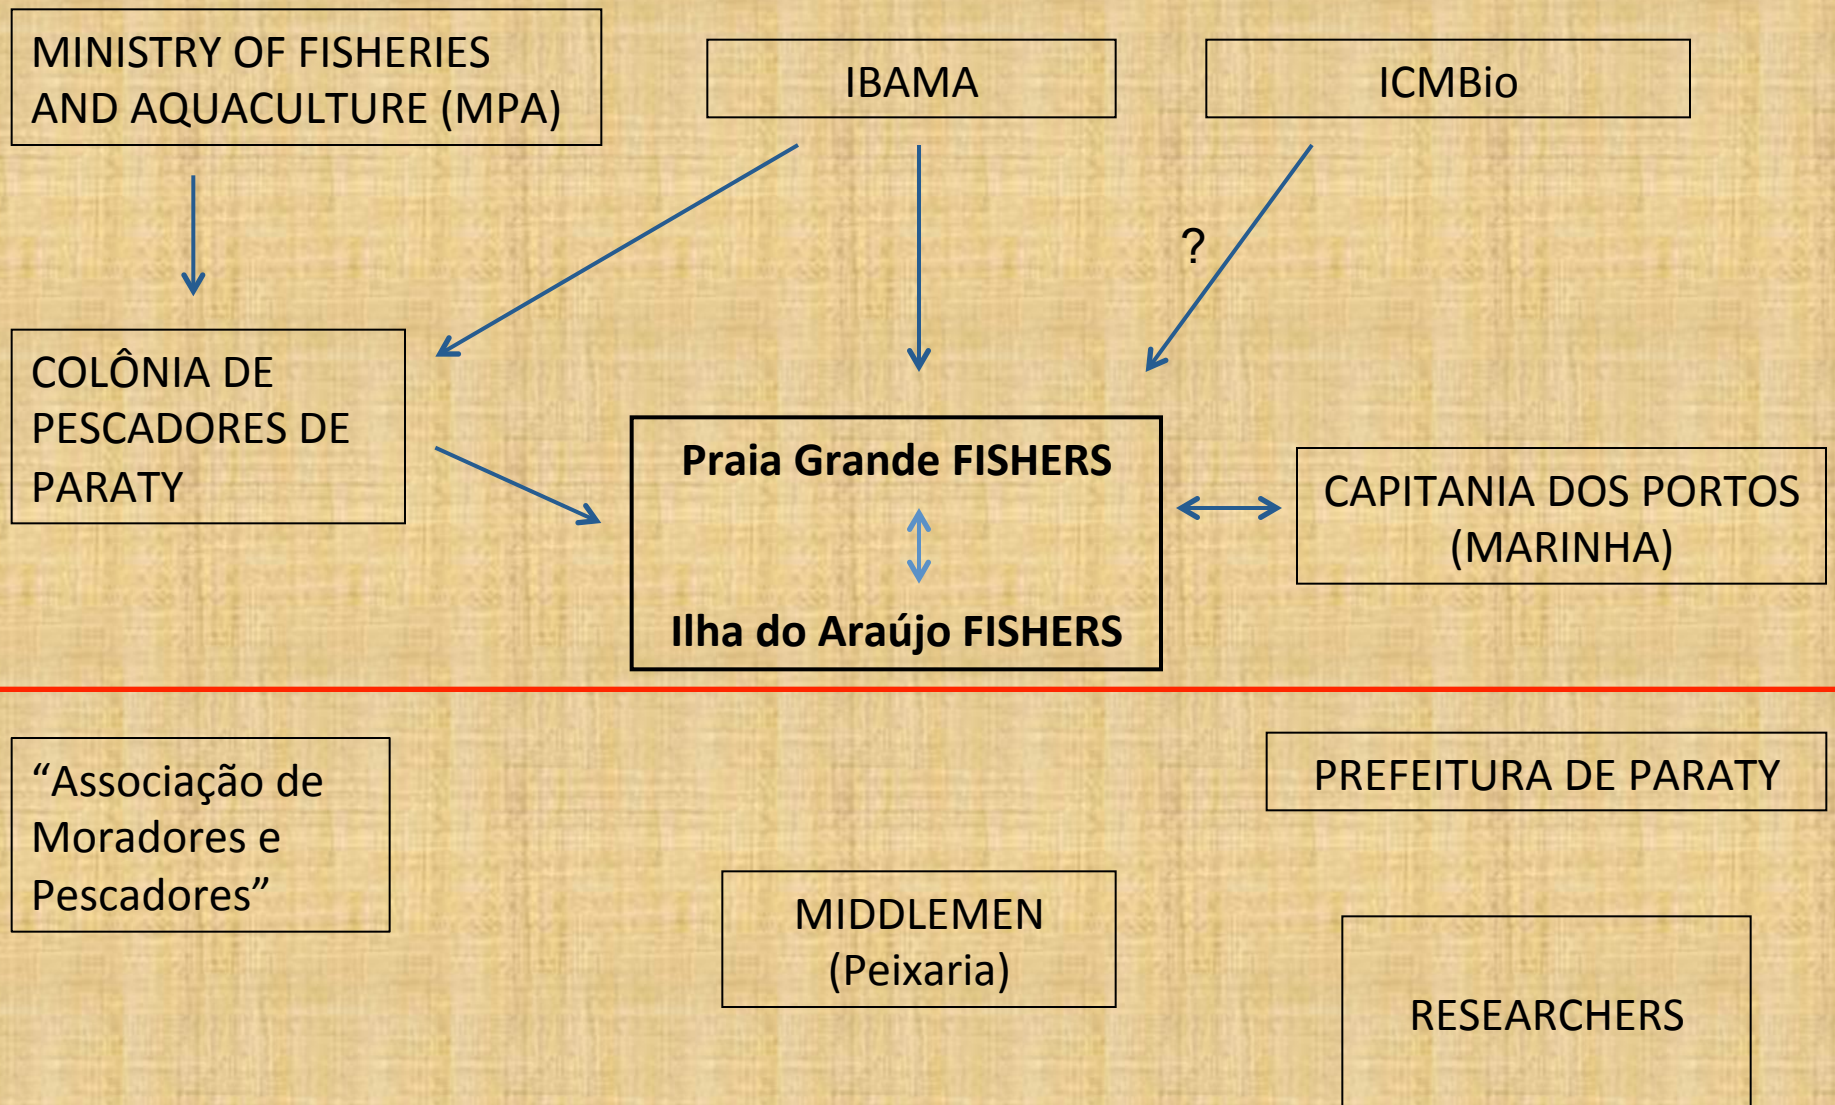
MINISTRY OF FISHERIES AND AQUACULTURE (MPA)

IBAMA

ICMBio

?

COLÔNIA DE PESCADORES DE PARATY

Praia Grande FISHERS

Ilha do Araújo FISHERS

CAPITANIA DOS PORTOS (MARINHA)

“Associação de Moradores e Pescadores”

PREFEITURA DE PARATY

MIDDLEMEN (Peixaria)

RESEARCHERS